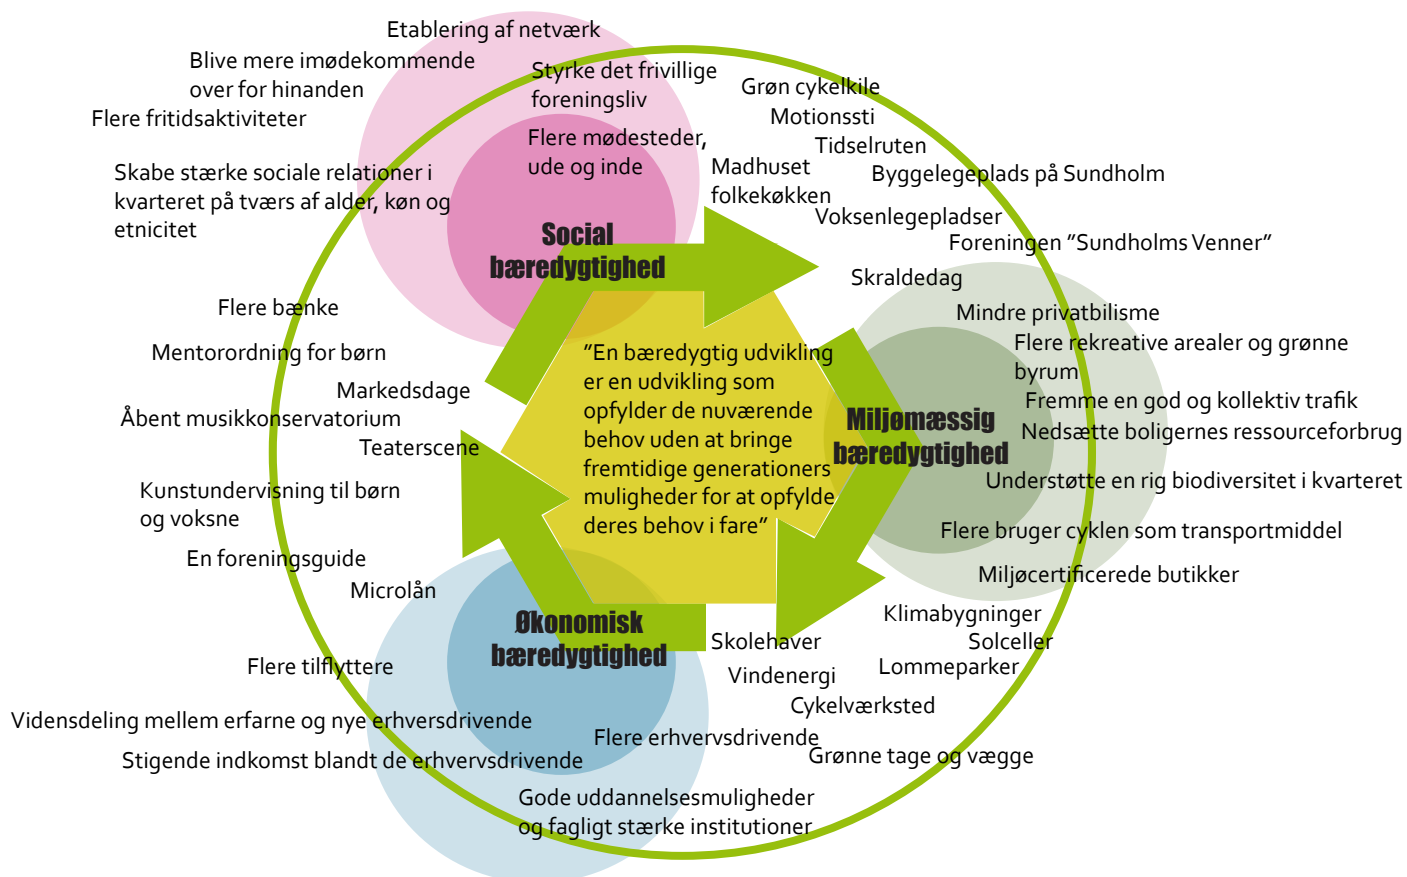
Etablering af netværk

Blive mere imødekommende over for hinanden

Flere fritidsaktiviteter

Styrke det frivillige foreningsliv

Grøn cykelkile

Motionssti

Tidselruten

Flere mødesteder, ude og inde

Madhuset folkekøkken

Byggelegeplads på Sundholm

Skabe stærke sociale relationer i kvarteret på tværs af alder, køn og etnicitet

Voksenlegepladser

Foreningen "Sundholms Venner"

Social bæredygtighed

Skraldedag

Flere bænke

Mindre privatbilisme

Flere rekreative arealer og grønne byrum

Mentorordning for børn

"En bæredygtig udvikling er en udvikling som opfylder de nuværende behov uden at bringe fremtidige generationers muligheder for at opfylde deres behov i fare"

Markedsdage

Fremme en god og kollektiv trafik

Åbent musikkonservatorium

Miljømæssig bæredygtighed

Nedsætte boligernes ressourceforbrug

Teaterscene

Understøtte en rig biodiversitet i kvarteret

Kunstundervisning til børn og voksne

Flere bruger cyklen som transportmiddel

En foreningsguide

Miljøcertificerede butikker

Microlån

Klimabygninger

Økonomisk bæredygtighed

Skolehaver

Solceller

Flere tilflyttere

Vindenergi

Lommeparker

Cykelværksted

Vidensdeling mellem erfarne og nye erhversdrivende

Flere erhvervsdrivende

Stigende indkomst blandt de erhvervsdrivende

Grønne tage og vægge

Gode uddannelsesmuligheder og fagligt stærke institutioner